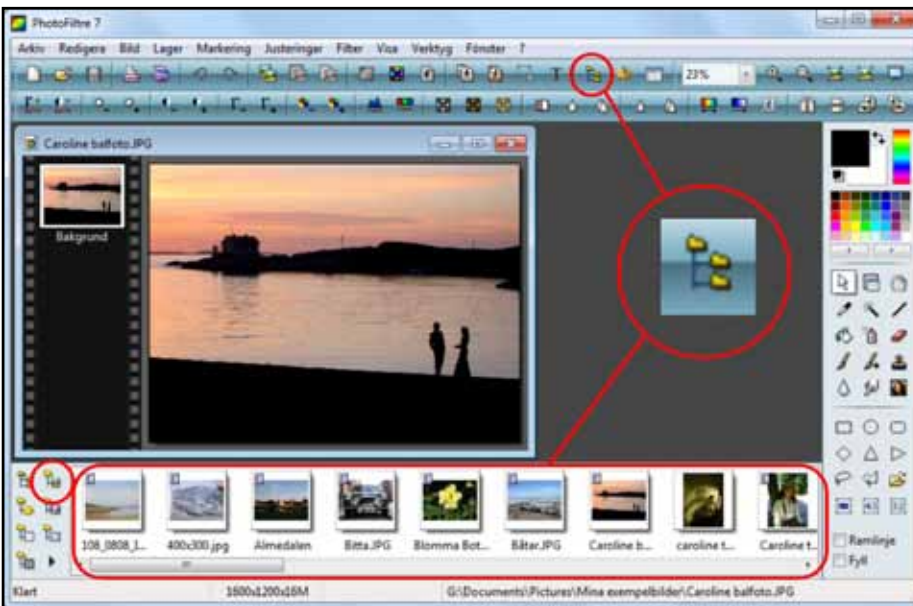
PhotoFiltre 7

Arkiv Redigera Bild Lager Markering Justeringar Filter Visa Verktyg Fönster ?

23%

Caroline balfoto.JPG

Bakgrund

108_0808_1... 400x300.jpg Almedalen Bitta.JPG Blomma Bot... Båtar.JPG Caroline b... caroline t... Caroline t...

Ramlinje
Fyll

Klart 1600x1200x16M G:\Documents\Pictures\Mina exempelbilder\Caroline balfoto.JPG